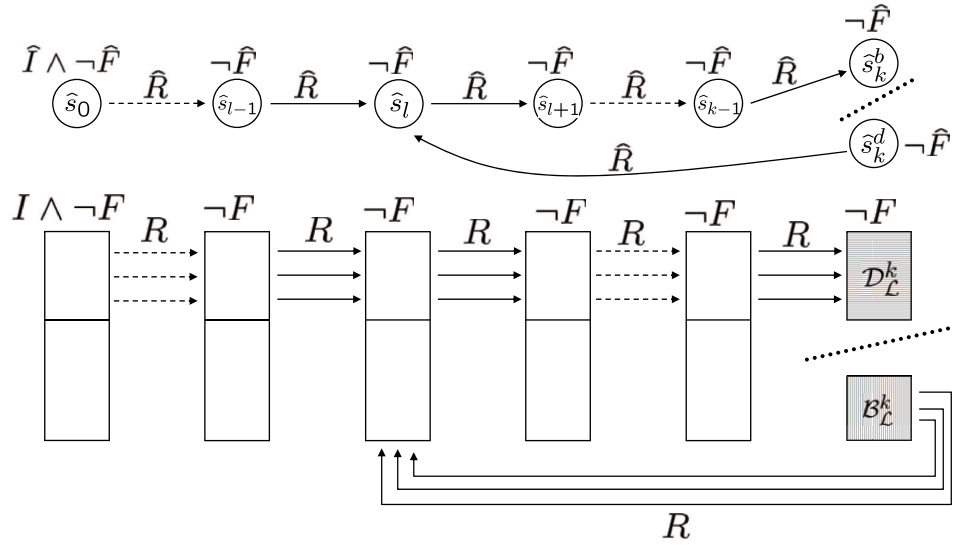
$\widehat{I} \wedge \neg\widehat{F}$ $\neg\widehat{F}$ $\neg\widehat{F}$ $\neg\widehat{F}$ $\neg\widehat{F}$ $\neg\widehat{F}$

$\widehat{s}_0$ $\widehat{R}$ $\widehat{s}_{l-1}$ $\widehat{R}$ $\widehat{s}_l$ $\widehat{R}$ $\widehat{s}_{l+1}$ $\widehat{R}$ $\widehat{s}_{k-1}$ $\widehat{R}$ $\widehat{s}_k^b$

$\widehat{R}$ $\widehat{s}_k^d$ $\neg\widehat{F}$

$I \wedge \neg F$ $R$ $\neg F$ $R$ $\neg F$ $R$ $\neg F$ $R$ $\neg F$ $R$ $\neg F$

$\mathcal{D}_{\mathcal{L}}^k$

$\mathcal{B}_{\mathcal{L}}^k$

$R$